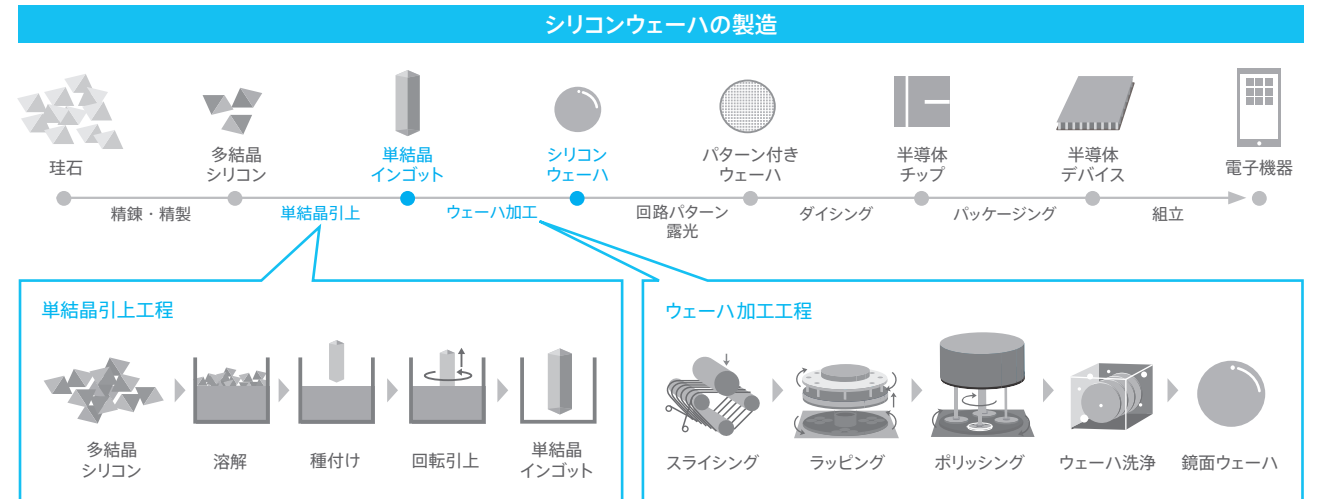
シリコンウェーハの製造

珪石

多結晶
シリコン

単結晶
インゴット

シリコン
ウェーハ

パターン付き
ウェーハ

半導体
チップ

半導体
デバイス

電子機器

精錬・精製

単結晶引上

ウェーハ加工

回路パターン
露光

ダイシング

パッケージング

組立

単結晶引上工程

多結晶
シリコン

溶解

種付け

回転引上

単結晶
インゴット

ウェーハ加工工程

スライシング

ラッピング

ポリッシング

ウェーハ洗浄

鏡面ウェーハ